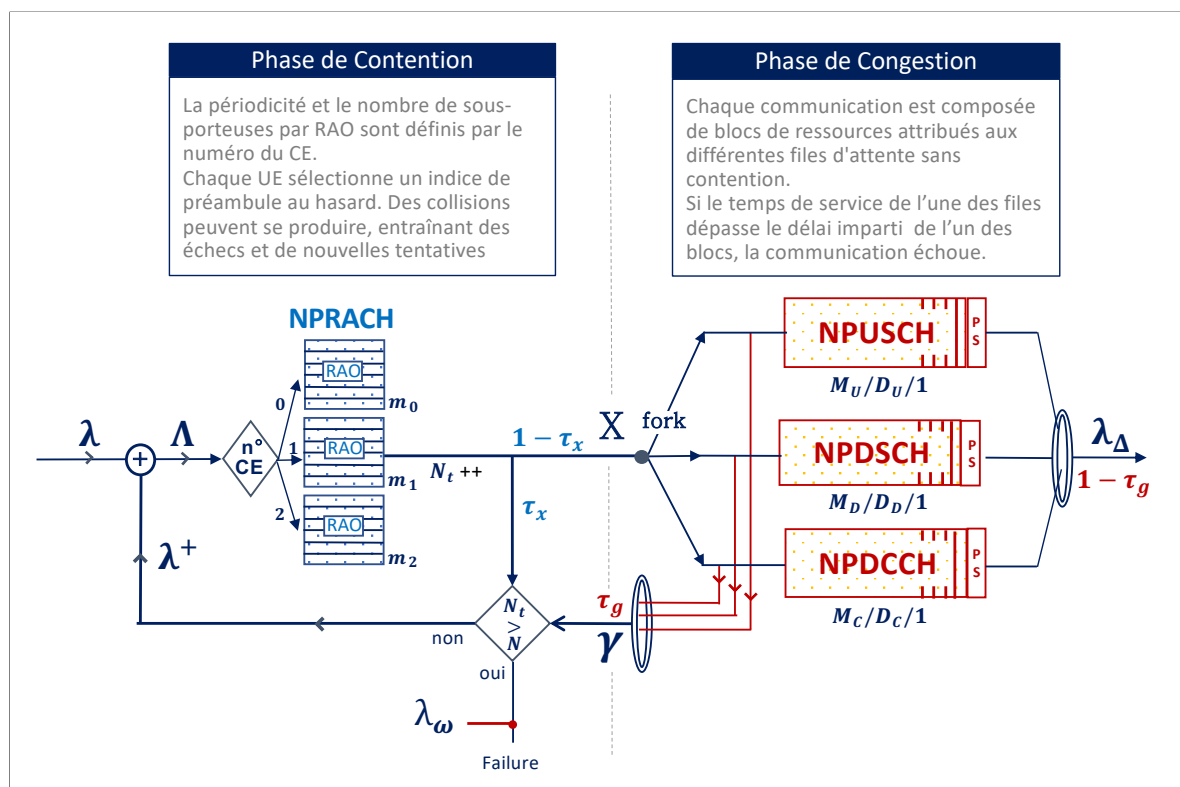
Phase de Contention

La périodicité et le nombre de sous-porteuses par RAO sont définis par le numéro du CE.
Chaque UE sélectionne un indice de préambule au hasard. Des collisions peuvent se produire, entraînant des échecs et de nouvelles tentatives

Phase de Congestion

Chaque communication est composée de blocs de ressources attribués aux différentes files d'attente sans contention.
Si le temps de service de l'une des files dépasse le délai imparti de l'un des blocs, la communication échoue.

NPRACH

$\lambda$ $\Lambda$ n° CE 0 1 2 RAO $m_0$ RAO $m_1$ RAO $m_2$ $N_t$ ++

$\lambda^+$

$1 - \tau_x$ X fork $\tau_x$

$N_t > N$ non oui

$\lambda_\omega$ Failure

$\tau_g$ $\gamma$

NPUSCH PS $M_U/D_U/1$

NPDSCH PS $M_D/D_D/1$

NPDCCH PS $M_C/D_C/1$

$\lambda_\Delta$ $1 - \tau_g$